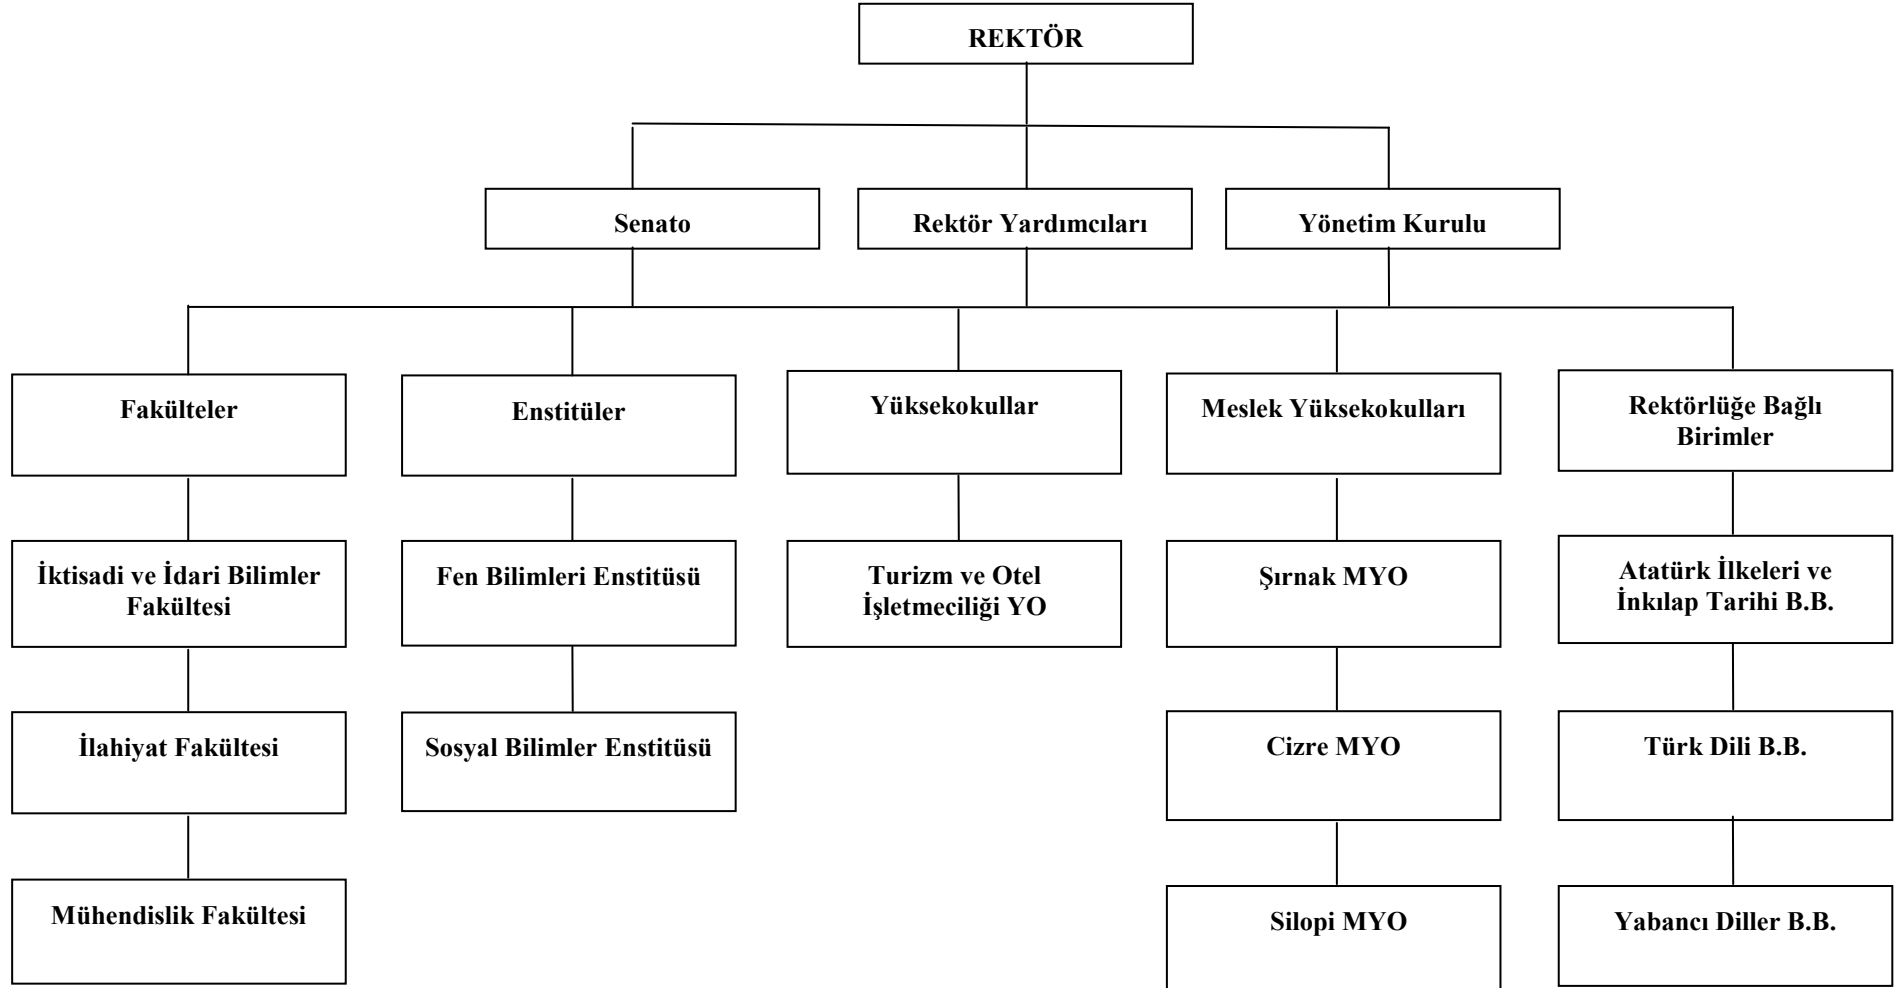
REKTÖR

Senato

Rektör Yardımcıları

Yönetim Kurulu

Fakülteler

İktisadi ve İdari Bilimler Fakültesi

İlahiyat Fakültesi

Mühendislik Fakültesi

Enstitüler

Fen Bilimleri Enstitüsü

Sosyal Bilimler Enstitüsü

Yüksekokullar

Turizm ve Otel İşletmeciliği YO

Meslek Yüksekokulları

Şırnak MYO

Cizre MYO

Silopi MYO

Rektörlüğe Bağlı Birimler

Atatürk İlkeleri ve İnkılap Tarihi B.B.

Türk Dili B.B.

Yabancı Diller B.B.